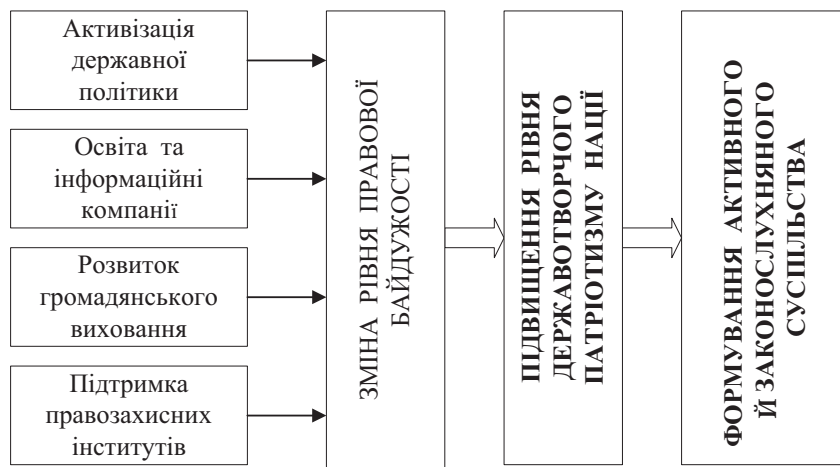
Активізація державної політики

Освіта та інформаційні компанії

Розвиток громадянського виховання

Підтримка правозахисних інститутів

ЗМІНА РІВНЯ ПРАВОВОЇ БАЙДУЖОСТІ

ПІДВИЩЕННЯ РІВНЯ ДЕРЖАВОТВОРЧОГО ПАТРІОТИЗМУ НАЦІЇ

ФОРМУВАННЯ АКТИВНОГО Й ЗАКОНОСЛУХНЯНОГО СУСПІЛЬСТВА